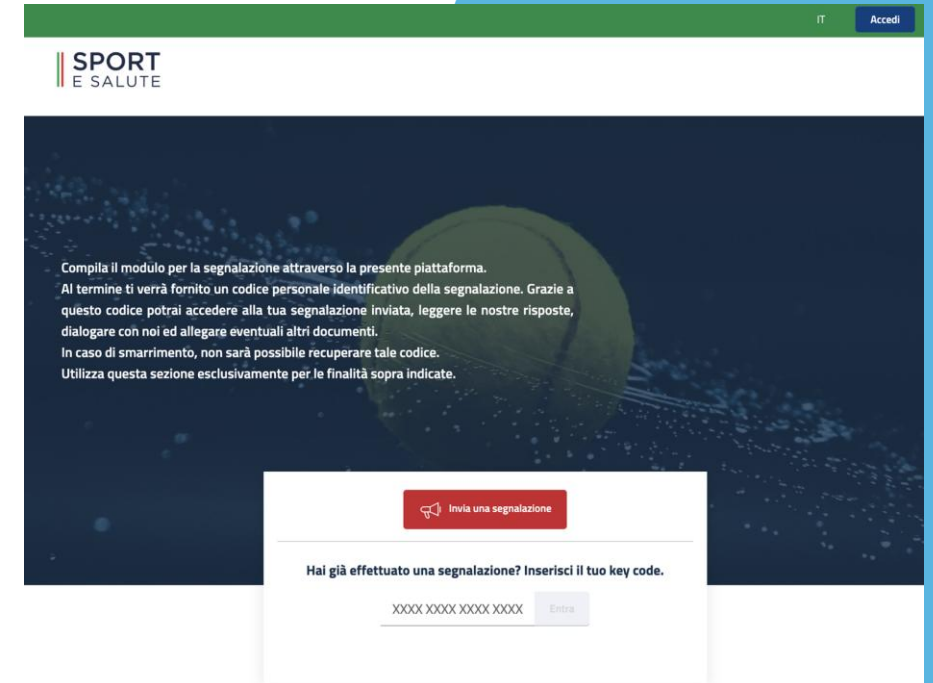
IT Accedi

SPORT
E SALUTE

Compila il modulo per la segnalazione attraverso la presente piattaforma.
Al termine ti verrà fornito un codice personale identificativo della segnalazione. Grazie a questo codice potrai accedere alla tua segnalazione inviata, leggere le nostre risposte, dialogare con noi ed allegare eventuali altri documenti.
In caso di smarrimento, non sarà possibile recuperare tale codice.
Utilizza questa sezione esclusivamente per le finalità sopra indicate.

Invia una segnalazione

Hai già effettuato una segnalazione? Inserisci il tuo key code.

XXXX XXXX XXXX XXXX Entra